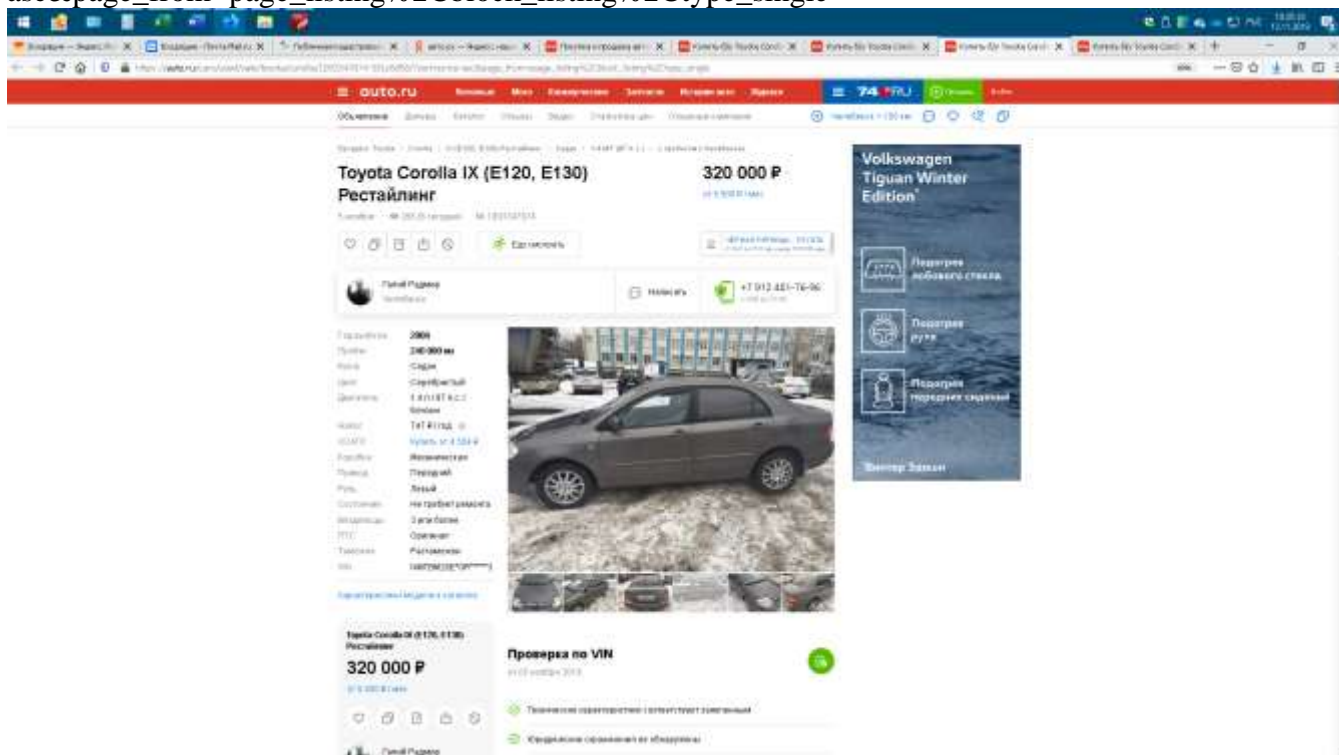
abcepage_from=page_listing%2Csorch_listing%2Ctype_single

auto.ru

Объявления

Toyota Corolla IX (E120, E130) Рестайлинг

320 000 ₽

Еду смотреть

Написать

+7 912 481-76-96

2006

240 000 км

Седан

Серебристый

Бензин

Механическая

Передний

Левый

Не требует ремонта

3 или более

Оригинал

Растаможен

Volkswagen Tiguan Winter Edition

Подогрев лобового стекла

Подогрев руля

Подогрев передних сидений

Toyota Corolla IX (E120, E130) Рестайлинг

320 000 ₽

Проверка по VIN

74.RU